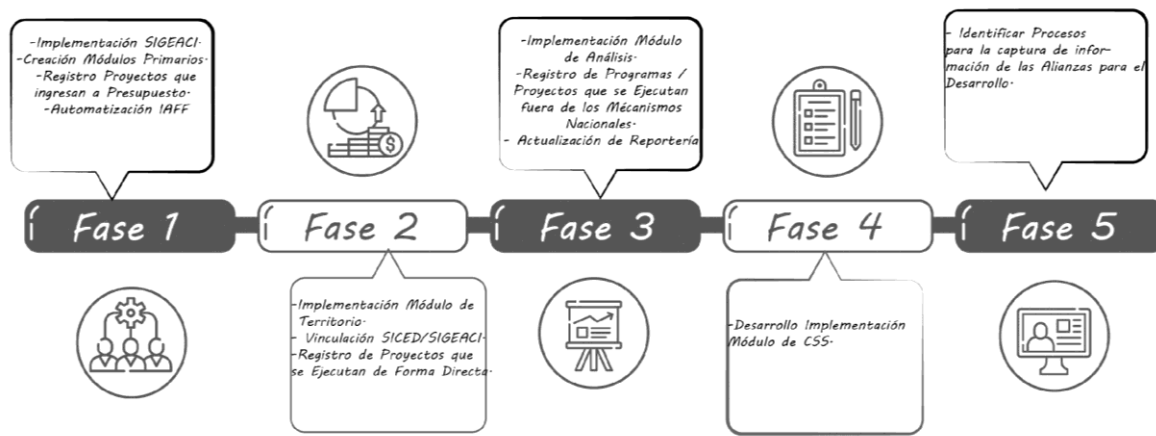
-Implementación SIGEACI-
-Creación Módulos Primarios-
-Registro Proyectos que ingresan a Presupuesto-
-Automatización IAFF

Fase 1

Fase 2

-Implementación Módulo de Territorio-
- Vinculación SICED/SIGEACI-
-Registro de Proyectos que se Ejecutan de Forma Directa-

-Implementación Módulo de Análisis-
-Registro de Programas / Proyectos que se Ejecutan fuera de los Mécanismos Nacionales-
- Actualización de Reportería

Fase 3

Fase 4

-Desarrollo Implementación Módulo de CSS-

- Identificar Procesos para la captura de información de las Alianzas para el Desarrollo-

Fase 5